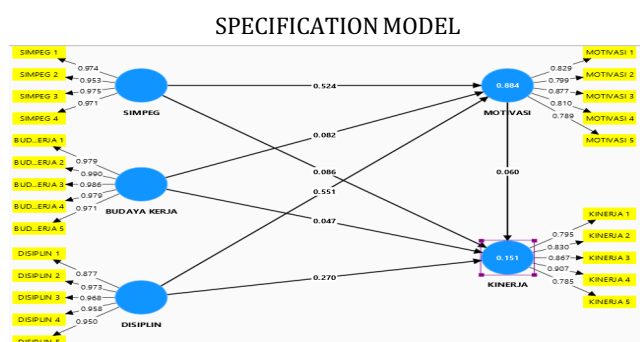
SPECIFICATION MODEL

SIMPEG 1
SIMPEG 2
SIMPEG 3
SIMPEG 4
0.974
0.953
0.975
0.971
SIMPEG

BUD...ERJA 1
BUD...ERJA 2
BUD...ERJA 3
BUD...ERJA 4
BUD...ERJA 5
0.979
0.990
0.986
0.979
0.971
BUDAYA KERJA

DISIPLIN 1
DISIPLIN 2
DISIPLIN 3
DISIPLIN 4
DISIPLIN 5
0.877
0.973
0.968
0.958
0.950
DISIPLIN

0.524
0.082
0.086
0.551
0.047
0.270
0.060

0.884
MOTIVASI
0.829
0.799
0.877
0.810
0.789
MOTIVASI 1
MOTIVASI 2
MOTIVASI 3
MOTIVASI 4
MOTIVASI 5

0.151
KINERJA
0.795
0.830
0.867
0.907
0.785
KINERJA 1
KINERJA 2
KINERJA 3
KINERJA 4
KINERJA 5